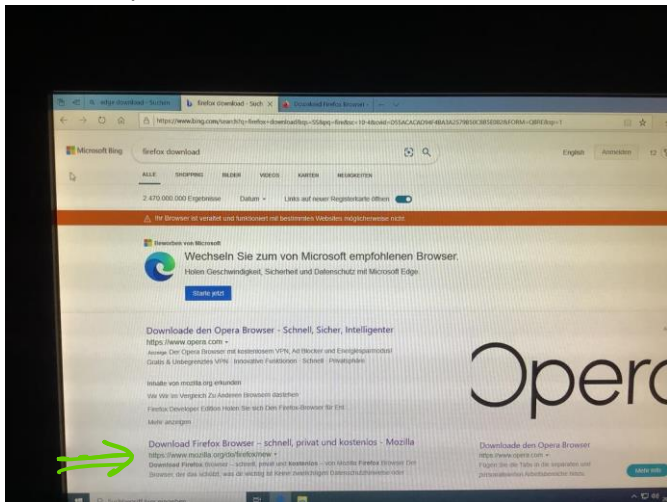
edge download - Suchen
firefox download - Such
Download Firefox Browser
https://www.bing.com/search?q=firefox+download&qs=SS&pq=firefox+10+&sc=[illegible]

Microsoft Bing
firefox download
English
Anmelden
ALLE
SHOPPING
BILDER
VIDEOS
KARTEN
NEUIGKEITEN
2.470.000.000 Ergebnisse
Datum
Links auf neuer Registerkarte öffnen

Ihr Browser ist veraltet und funktioniert mit bestimmten Websites möglicherweise nicht.

Beworben von Microsoft
Wechseln Sie zum von Microsoft empfohlenen Browser.
Holen Geschwindigkeit, Sicherheit und Datenschutz mit Microsoft Edge.
Starte jetzt

Downloade den Opera Browser - Schnell, Sicher, Intelligenter
https://www.opera.com
Anzeige Der Opera Browser mit kostenlosem VPN, Ad Blocker und Energiesparmodus!
Gratis & Unbegrenztes VPN · Innovative Funktionen · Schnell · Privatsphäre
Inhalte von mozilla.org erkunden
Wie Wir Im Vergleich Zu Anderen Browsern dastehen
Firefox Developer Edition Holen Sie sich Den Firefox-Browser für Ent...
Mehr anzeigen

Download Firefox Browser – schnell, privat und kostenlos – Mozilla
https://www.mozilla.org/de/firefox/new
Download Firefox Browser – schnell, privat und kostenlos – von Mozilla Firefox Browser. Der Browser, der das schützt, was dir wichtig ist. Keine zwielichtigen Datenschutzrichtlinien oder

Opera

Downloade den Opera Browser
https://www.opera.com
Fügen Sie die Tabs in die separaten und personalisierten Arbeitsbereiche hinzu.
Mehr Info